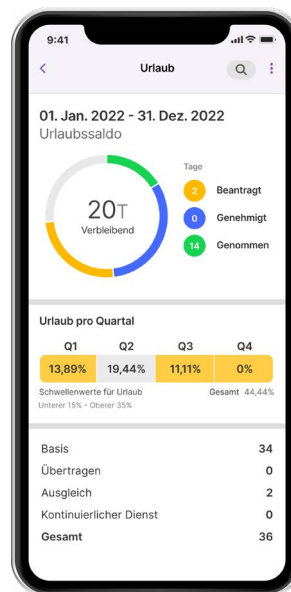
9:41

Urlaub

01. Jan. 2022 - 31. Dez. 2022
Urlaubssaldo

20T
Verbleibend

Tage
2 Beantragt
0 Genehmigt
14 Genommen

Urlaub pro Quartal

| Q1 | Q2 | Q3 | Q4 |
|---|---|---|---|
| 13,89% | 19,44% | 11,11% | 0% |

Schwellenwerte für Urlaub
Unterer 15% - Oberer 35%
Gesamt 44,44%

| | |
|---|---|
| Basis | 34 |
| Übertragen | 0 |
| Ausgleich | 2 |
| Kontinuierlicher Dienst | 0 |
| Gesamt | 36 |